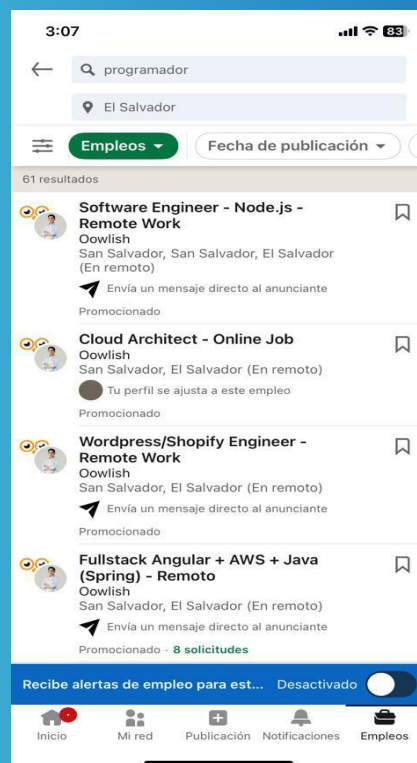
3:07

83

programador

El Salvador

Empleos

Fecha de publicación

61 resultados

Software Engineer - Node.js - Remote Work
Oowlish
San Salvador, San Salvador, El Salvador (En remoto)
Envía un mensaje directo al anunciante
Promocionado

Cloud Architect - Online Job
Oowlish
San Salvador, El Salvador (En remoto)
Tu perfil se ajusta a este empleo
Promocionado

Wordpress/Shopify Engineer - Remote Work
Oowlish
San Salvador, El Salvador (En remoto)
Envía un mensaje directo al anunciante
Promocionado

Fullstack Angular + AWS + Java (Spring) - Remoto
Oowlish
San Salvador, El Salvador (En remoto)
Envía un mensaje directo al anunciante
Promocionado · 8 solicitudes

Recibe alertas de empleo para est... Desactivado

Inicio
Mi red
Publicación
Notificaciones
Empleos